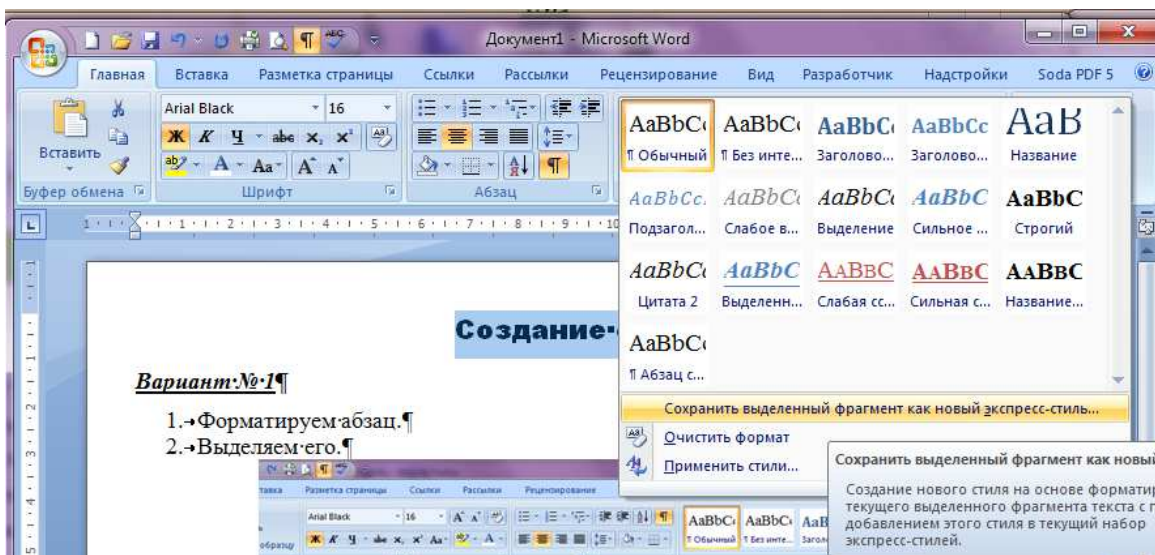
Документ1 - Microsoft Word

Главная Вставка Разметка страницы Ссылки Рассылки Рецензирование Вид Разработчик Надстройки Soda PDF 5

Вставить
Буфер обмена

Arial Black 16
Ж К Ч abe $x_2$ $x^2$
Aa
Шрифт

Абзац

AaBbCc ¶ Обычный
AaBbCc ¶ Без инте...
AaBbCc Заголово...
AaBbCc Заголово...
AaB Название
AaBbCc Подзагол...
AaBbCc Слабое в...
AaBbCc Выделение
AaBbC Сильное ...
AaBbC Строгий
AaBbCc Цитата 2
AaBbC Выделенн...
AABBC Слабая сс...
AABBC Сильная с...
AABBC Название...
AaBbCc ¶ Абзац с...

Сохранить выделенный фрагмент как новый экспресс-стиль...
Очистить формат
Применить стили...

Сохранить выделенный фрагмент как новый

Создание нового стиля на основе форматир текущего выделенного фрагмента текста с п добавлением этого стиля в текущий набор экспресс-стилей.

Создание·

Вариант·№·1¶

1.→Форматируем·абзац.¶
2.→Выделяем·его.¶

тавка Разметка страницы Ссылки Рассылки Рецензирование
Arial Black 16
образцу
AaBbCc AaBbCc AaB
¶ Обычный ¶ Без инте... Заго